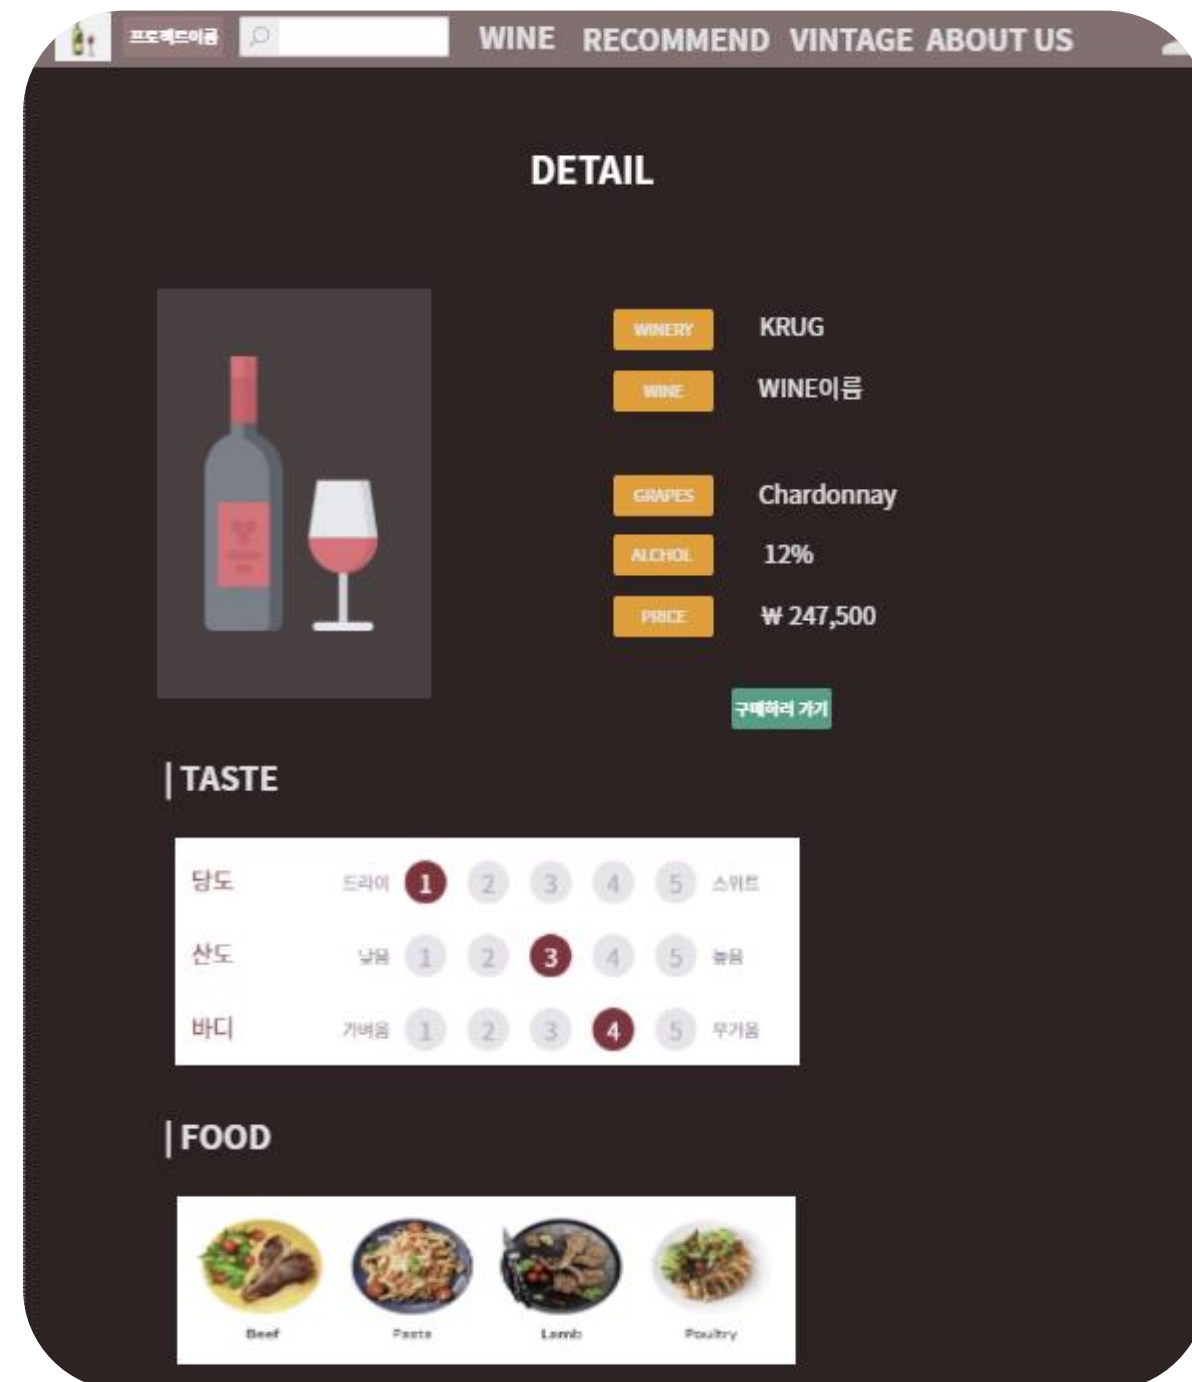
프로젝트이름

WINE RECOMMEND VINTAGE ABOUT US

DETAIL

WINERY KRUG
WINE WINE이름
GRAPES Chardonnay
ALCHOL 12%
PRICE ₩ 247,500

구매하러 가기

| TASTE

| 당도 | 드라이 | 1 | 2 | 3 | 4 | 5 | 스위트 |
|---|---|---|---|---|---|---|---|
| 산도 | 낮음 | 1 | 2 | 3 | 4 | 5 | 높음 |
| 바디 | 가벼움 | 1 | 2 | 3 | 4 | 5 | 무거움 |

| FOOD

Beef Pasta Lamb Poultry